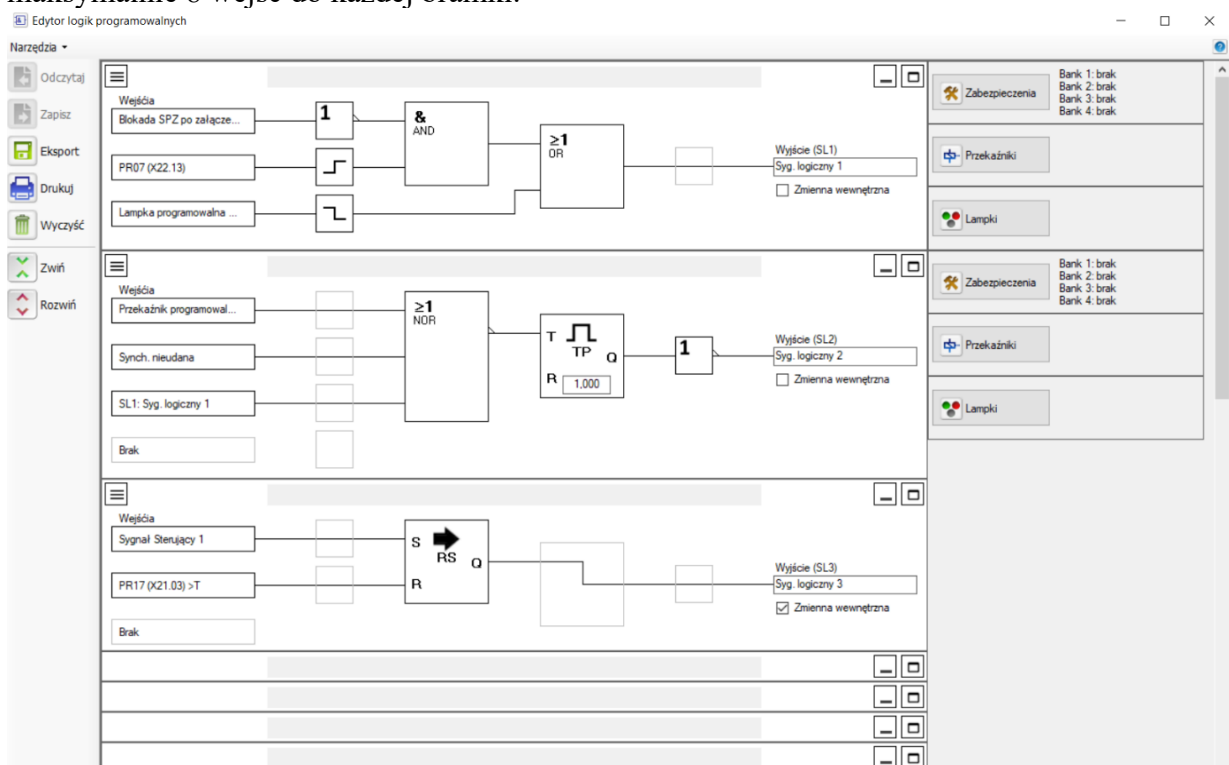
maksymalnie 8 wejść do każdej bramki.

Edytor logik programowalnych

Narzędzia

Odczytaj
Zapisz
Eksport
Drukuj
Wyczyść
Zwiń
Rozwiń

Wejścia
Blokada SPZ po załącze...
PR07 (X22.13)
Lampka programowalna ...
1
&
AND
≥1
OR
Wyjście (SL1)
Syg. logiczny 1
Zmienna wewnętrzna

Wejścia
Przekaźnik programowal...
Synch. nieudana
SL1: Syg. logiczny 1
Brak
≥1
NOR
T
TP
Q
R
1,000
1
Wyjście (SL2)
Syg. logiczny 2
Zmienna wewnętrzna

Wejścia
Sygnał Sterujący 1
PR17 (X21.03) >T
Brak
S
RS
Q
R
Wyjście (SL3)
Syg. logiczny 3
Zmienna wewnętrzna

Zabezpieczenia
Bank 1: brak
Bank 2: brak
Bank 3: brak
Bank 4: brak
Przekaźniki
Lampki
Zabezpieczenia
Bank 1: brak
Bank 2: brak
Bank 3: brak
Bank 4: brak
Przekaźniki
Lampki